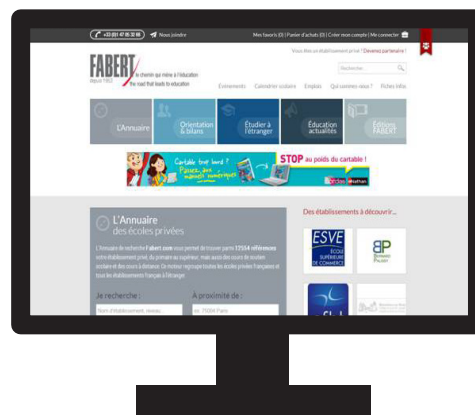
+33 (0)1 47 05 32 68 | Nous joindre

Mes favoris (0) | Panier d'achats (0) | Créer mon compte | Me connecter

Vous êtes un établissement privé ? Devenez partenaire !

FABERT
depuis 1903
le chemin qui mène à l'éducation
the road that leads to education

Recherche...

Événements | Calendrier scolaire | Emplois | Qui sommes-nous ? | Fiches Infos

L'Annuaire | Orientation & bilans | Étudier à l'étranger | Éducation actualités | Éditions FABERT

Cartable trop lourd ? Passez aux manuels numériques
STOP au poids du cartable !

L'Annuaire
des écoles privées

L'Annuaire de recherche Fabert.com vous permet de trouver parmi 17554 références votre établissement privé, du primaire au supérieur, mais aussi des cours de soutien scolaire et des cours à distance. Ce moteur regroupe toutes les écoles privées françaises et tous les établissements français à l'étranger.

Je recherche :
Nom d'établissement, niveau...

À proximité de :
ex. 75006 Paris

Des établissements à découvrir...

ESVE
ÉCOLE SUPÉRIEURE DE COMMERCE

BP
Bernard Palissy